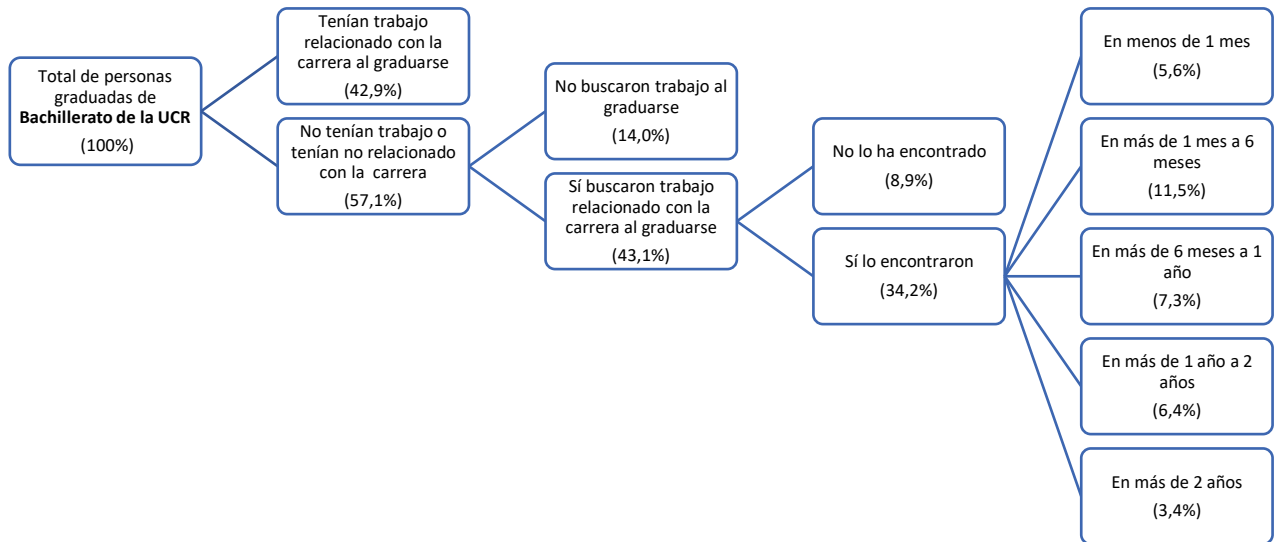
Total de personas graduadas de **Bachillerato de la UCR**

(100%)

Tenían trabajo relacionado con la carrera al graduarse

(42,9%)

No tenían trabajo o tenían no relacionado con la carrera

(57,1%)

No buscaron trabajo al graduarse

(14,0%)

Sí buscaron trabajo relacionado con la carrera al graduarse

(43,1%)

No lo ha encontrado

(8,9%)

Sí lo encontraron

(34,2%)

En menos de 1 mes

(5,6%)

En más de 1 mes a 6 meses

(11,5%)

En más de 6 meses a 1 año

(7,3%)

En más de 1 año a 2 años

(6,4%)

En más de 2 años

(3,4%)